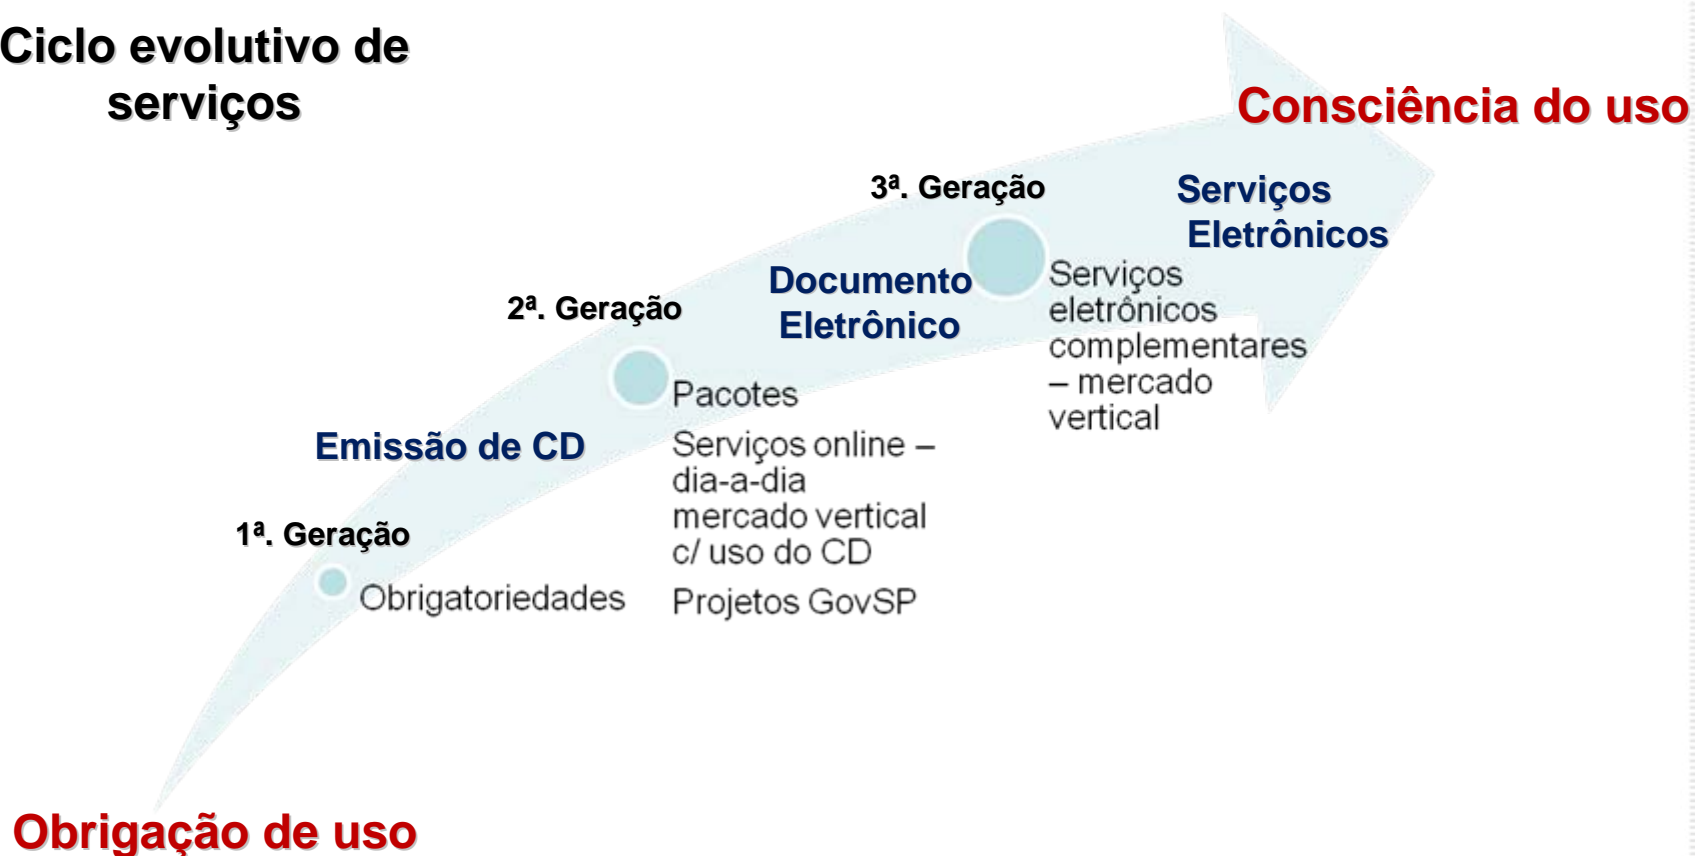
Ciclo evolutivo de serviços

Consciência do uso

3ª. Geração

Serviços Eletrônicos

Documento Eletrônico

Serviços eletrônicos complementares – mercado vertical

2ª. Geração

Pacotes

Emissão de CD

Serviços online – dia-a-dia mercado vertical c/ uso do CD

1ª. Geração

Obrigatoriedades

Projetos GovSP

Obrigação de uso